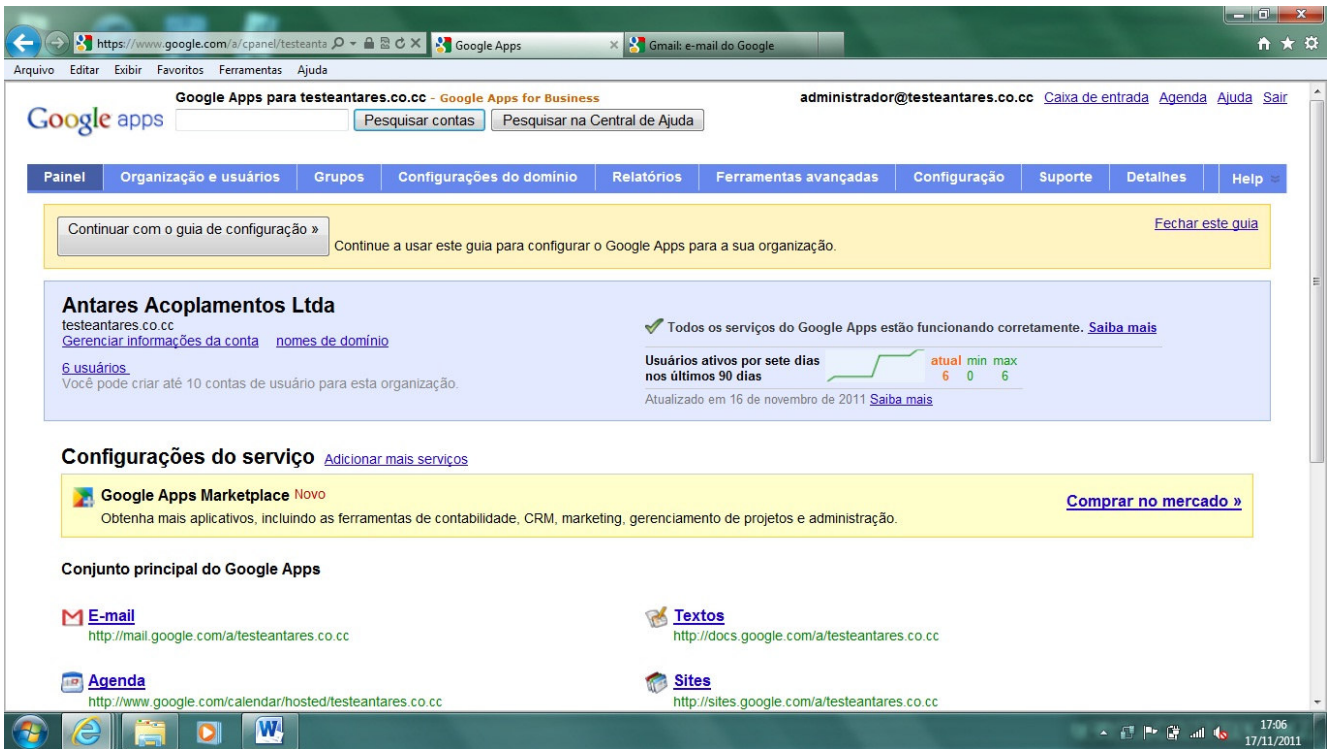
https://www.google.com/a/cpanel/testeanta Google Apps × Gmail: e-mail do Google

Arquivo Editar Exibir Favoritos Ferramentas Ajuda

Google apps

Google Apps para testeantares.co.cc - Google Apps for Business

Pesquisar contas Pesquisar na Central de Ajuda

administrador@testeantares.co.cc Caixa de entrada Agenda Ajuda Sair

Painel Organização e usuários Grupos Configurações do domínio Relatórios Ferramentas avançadas Configuração Suporte Detalhes Help

Continuar com o guia de configuração »

Continue a usar este guia para configurar o Google Apps para a sua organização.

Fechar este guia

Antares Acoplamentos Ltda

testeantares.co.cc

Gerenciar informações da conta nomes de domínio

6 usuários

Você pode criar até 10 contas de usuário para esta organização.

Todos os serviços do Google Apps estão funcionando corretamente. Saiba mais

Usuários ativos por sete dias nos últimos 90 dias

| atual | min | max |
|---|---|---|
| 6 | 0 | 6 |

Atualizado em 16 de novembro de 2011 Saiba mais

Configurações do serviço Adicionar mais serviços

Google Apps Marketplace Novo

Obtenha mais aplicativos, incluindo as ferramentas de contabilidade, CRM, marketing, gerenciamento de projetos e administração.

Comprar no mercado »

Conjunto principal do Google Apps

E-mail

http://mail.google.com/a/testeantares.co.cc

Textos

http://docs.google.com/a/testeantares.co.cc

Agenda

http://www.google.com/calendar/hosted/testeantares.co.cc

Sites

http://sites.google.com/a/testeantares.co.cc

17:06
17/11/2011